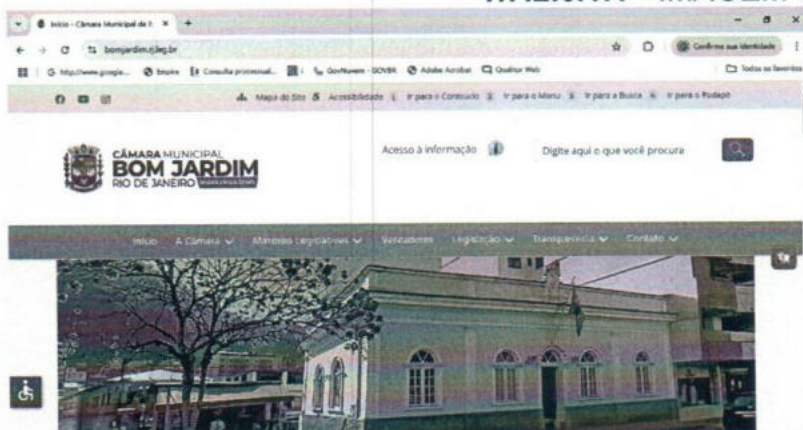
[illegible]

Início - Câmara Municipal de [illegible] ×

bomjardim.rj.leg.br

Confirme sua identidade

G http://www.google... Empire Consulta processual... GovNuvem - GOVBR Adobe Acrobat Qualiar Web

Todos os favoritos

Mapa do Site Acessibilidade 1 Ir para o Conteúdo 2 Ir para o Menu 3 Ir para a Busca 4 Ir para o Rodapé

CÂMARA MUNICIPAL
BOM JARDIM
RIO DE JANEIRO

Acesso à informação

Digite aqui o que você procura

Início A Câmara Mandatos Legislativos Vereadores Legislação Transparência Contato